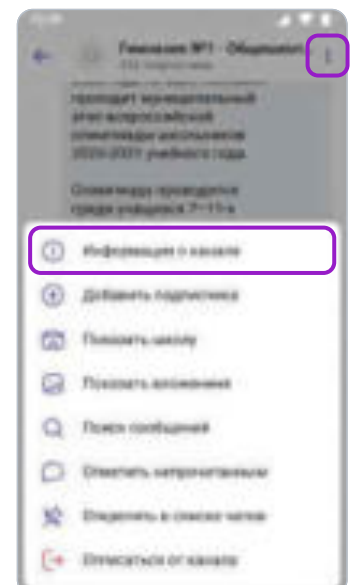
Гимназия №1 - Общешкол
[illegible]

проводит муниципальный этап всероссийской олимпиады школьников 2020/2021 учебного года.

Олимпиада проводится среди учащихся 7–11-х

Информация о канале

Добавить подписчика

Показать школу

Показать вложения

Поиск сообщений

Отметить непрочитанным

Отделить в списке чатов

Отписаться от канала